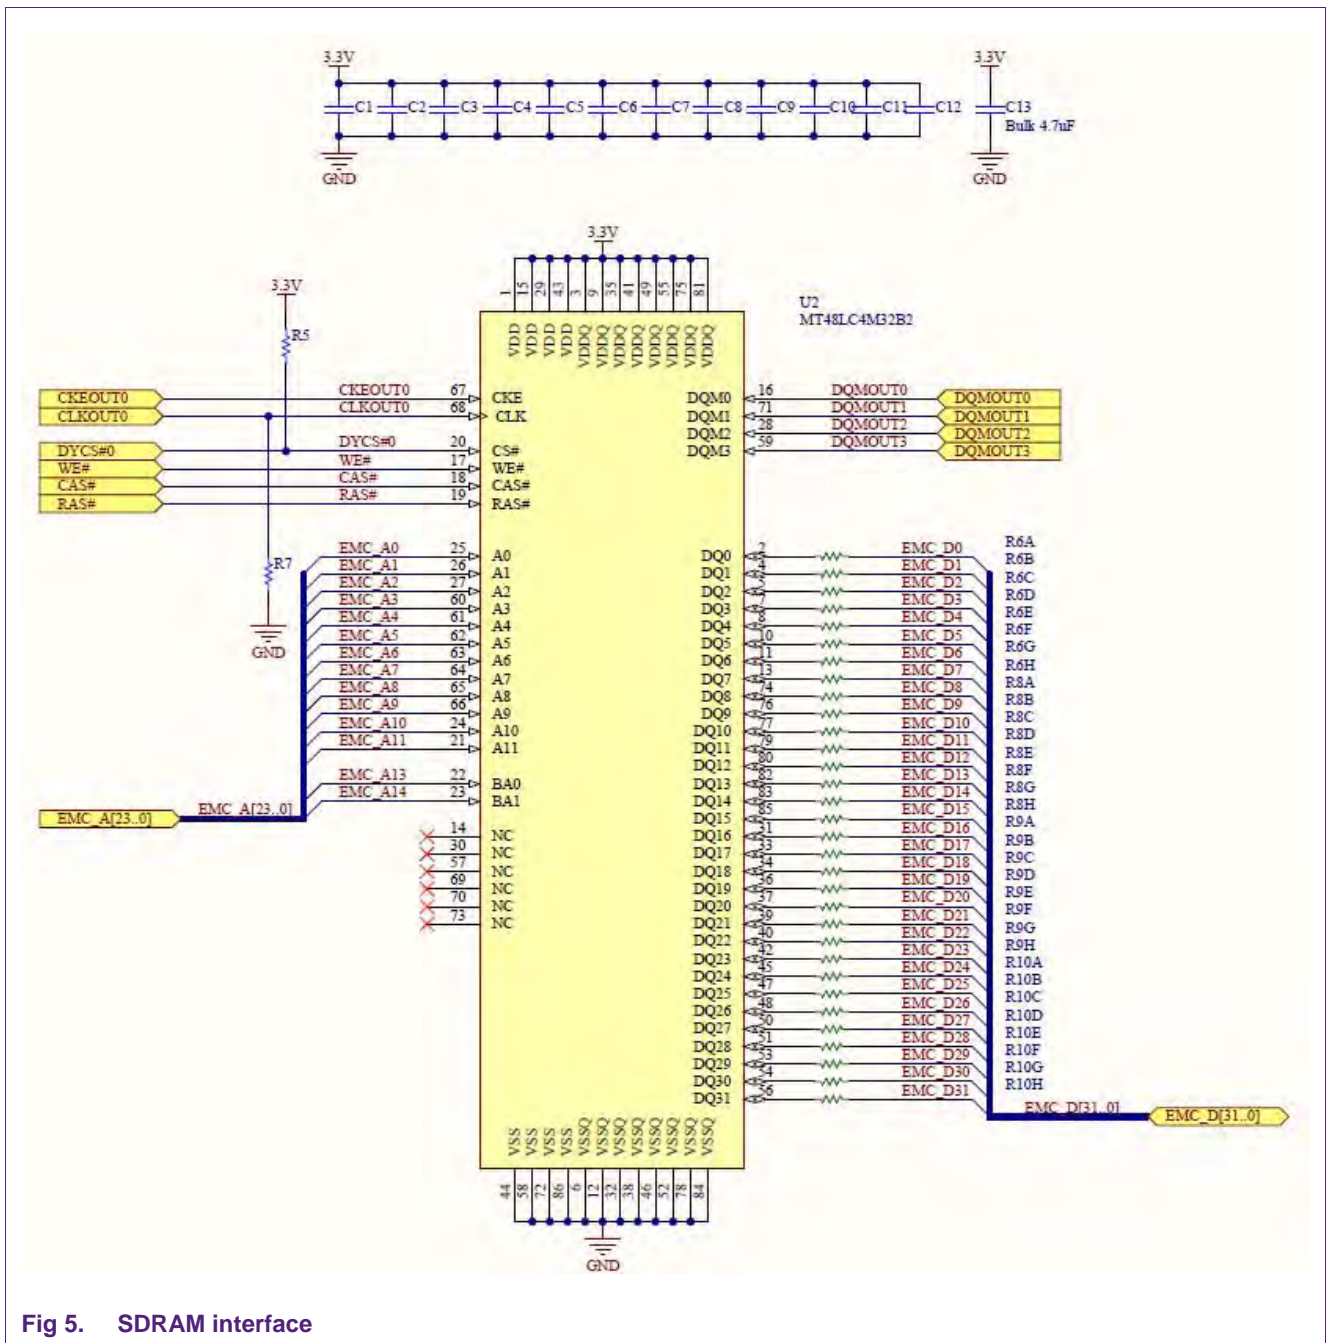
3.3V
C1 C2 C3 C4 C5 C6 C7 C8 C9 C10 C11 C12
GND
3.3V
C13
Bulk 4.7uF
GND

3.3V
1 15 29 43 3 9 35 41 49 55 75 81
VDD VDD VDD VDD VDDQ VDDQ VDDQ VDDQ VDDQ VDDQ VDDQ VDDQ
U2
MT48LC4M32B2

3.3V
R5
CKEOUT0
CLKOUT0
DYCS#0
WE#
CAS#
RAS#
CKEOUT0 67 CKE
CLKOUT0 68 CLK
DYCS#0 20 CS#
WE# 17 WE#
CAS# 18 CAS#
RAS# 19 RAS#
R7
GND

DQM0 16 DQMOUT0 DQMOUT0
DQM1 71 DQMOUT1 DQMOUT1
DQM2 28 DQMOUT2 DQMOUT2
DQM3 59 DQMOUT3 DQMOUT3

EMC_A0 25 A0
EMC_A1 26 A1
EMC_A2 27 A2
EMC_A3 60 A3
EMC_A4 61 A4
EMC_A5 62 A5
EMC_A6 63 A6
EMC_A7 64 A7
EMC_A8 65 A8
EMC_A9 66 A9
EMC_A10 24 A10
EMC_A11 21 A11
EMC_A13 22 BA0
EMC_A14 23 BA1
EMC_A[23..0]
EMC_A[23..0]
14 NC
30 NC
57 NC
69 NC
70 NC
73 NC

DQ0 2 EMC_D0 R6A
DQ1 4 EMC_D1 R6B
DQ2 5 EMC_D2 R6C
DQ3 7 EMC_D3 R6D
DQ4 8 EMC_D4 R6E
DQ5 10 EMC_D5 R6F
DQ6 11 EMC_D6 R6G
DQ7 13 EMC_D7 R6H
DQ8 74 EMC_D8 R8A
DQ9 76 EMC_D9 R8B
DQ10 77 EMC_D10 R8C
DQ11 79 EMC_D11 R8D
DQ12 80 EMC_D12 R8E
DQ13 82 EMC_D13 R8F
DQ14 83 EMC_D14 R8G
DQ15 85 EMC_D15 R8H
DQ16 31 EMC_D16 R9A
DQ17 33 EMC_D17 R9B
DQ18 34 EMC_D18 R9C
DQ19 36 EMC_D19 R9D
DQ20 37 EMC_D20 R9E
DQ21 39 EMC_D21 R9F
DQ22 40 EMC_D22 R9G
DQ23 42 EMC_D23 R9H
DQ24 45 EMC_D24 R10A
DQ25 47 EMC_D25 R10B
DQ26 48 EMC_D26 R10C
DQ27 50 EMC_D27 R10D
DQ28 51 EMC_D28 R10E
DQ29 53 EMC_D29 R10F
DQ30 54 EMC_D30 R10G
DQ31 56 EMC_D31 R10H
EMC_D[31..0]
EMC_D[31..0]

VSS VSS VSS VSS VSSQ VSSQ VSSQ VSSQ VSSQ VSSQ VSSQ VSSQ
44 58 72 86 6 12 32 38 46 52 78 84
GND

Fig 5. SDRAM interface